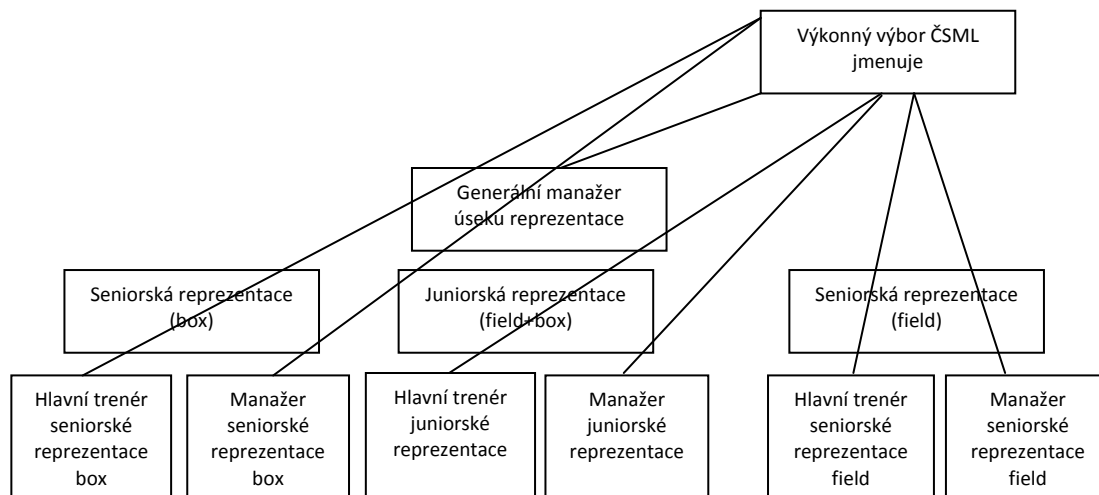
Výkonný výbor ČSML jmenuje

Generální manažer úseku reprezentace

Seniorská reprezentace (box)

Juniorská reprezentace (field+box)

Seniorská reprezentace (field)

Hlavní trenér seniorské reprezentace box

Manažer seniorské reprezentace box

Hlavní trenér juniorské reprezentace

Manažer juniorské reprezentace

Hlavní trenér seniorské reprezentace field

Manažer seniorské reprezentace field